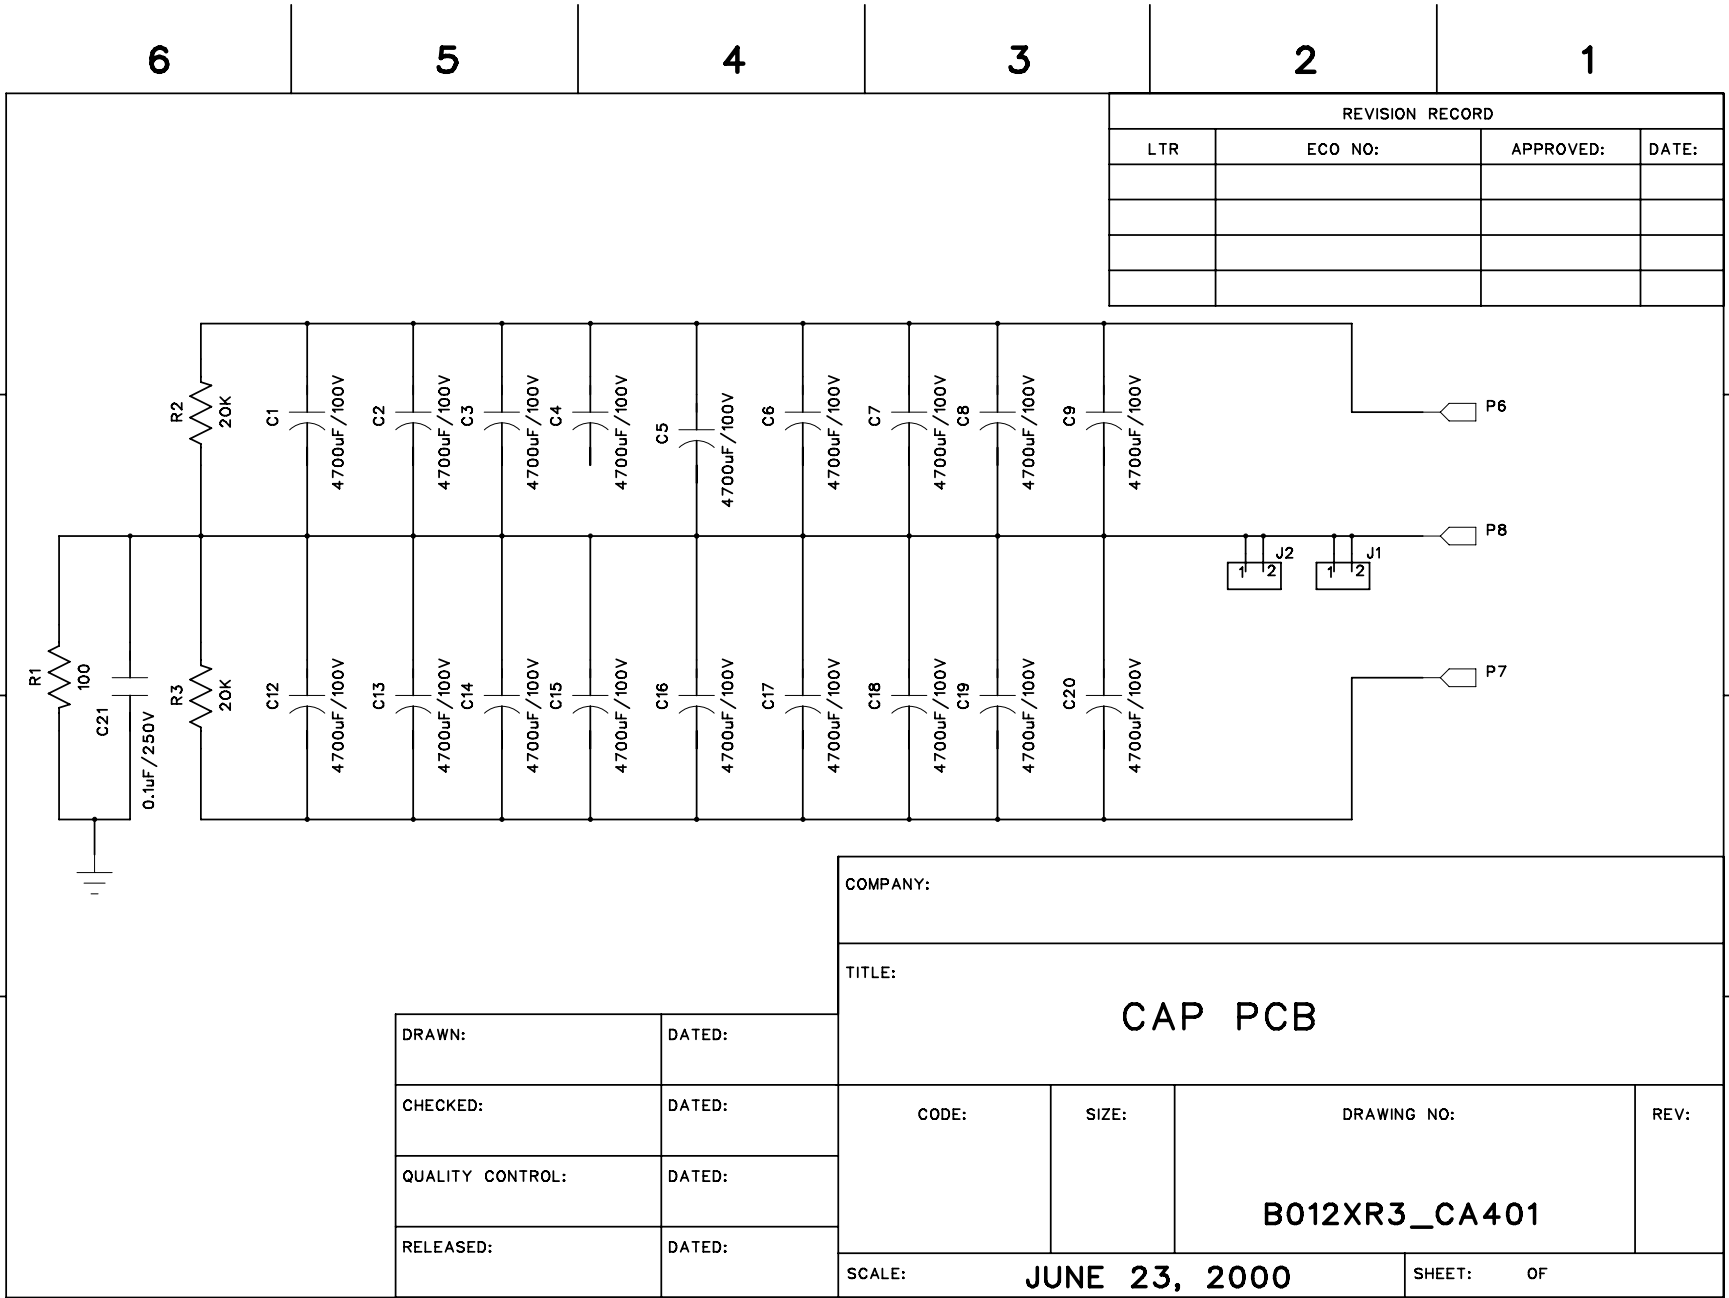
6 5 4 3 2 1

REVISION RECORD

| LTR | ECO NO: | APPROVED: | DATE: |
|---|---|---|---|
| | | | |
| | | | |
| | | | |
| | | | |

R2 20K
C1 4700uF/100V
C2 4700uF/100V
C3 4700uF/100V
C4 4700uF/100V
C5 4700uF/100V
C6 4700uF/100V
C7 4700uF/100V
C8 4700uF/100V
C9 4700uF/100V
P6
P8
J2 1 2
J1 1 2
P7
R1 100
C21 0.1uF/250V
R3 20K
C12 4700uF/100V
C13 4700uF/100V
C14 4700uF/100V
C15 4700uF/100V
C16 4700uF/100V
C17 4700uF/100V
C18 4700uF/100V
C19 4700uF/100V
C20 4700uF/100V

COMPANY:

TITLE:
CAP PCB

DRAWN: DATED:
CHECKED: DATED:
QUALITY CONTROL: DATED:
RELEASED: DATED:

CODE: SIZE: DRAWING NO: REV:
B012XR3_CA401

SCALE: JUNE 23, 2000 SHEET: OF